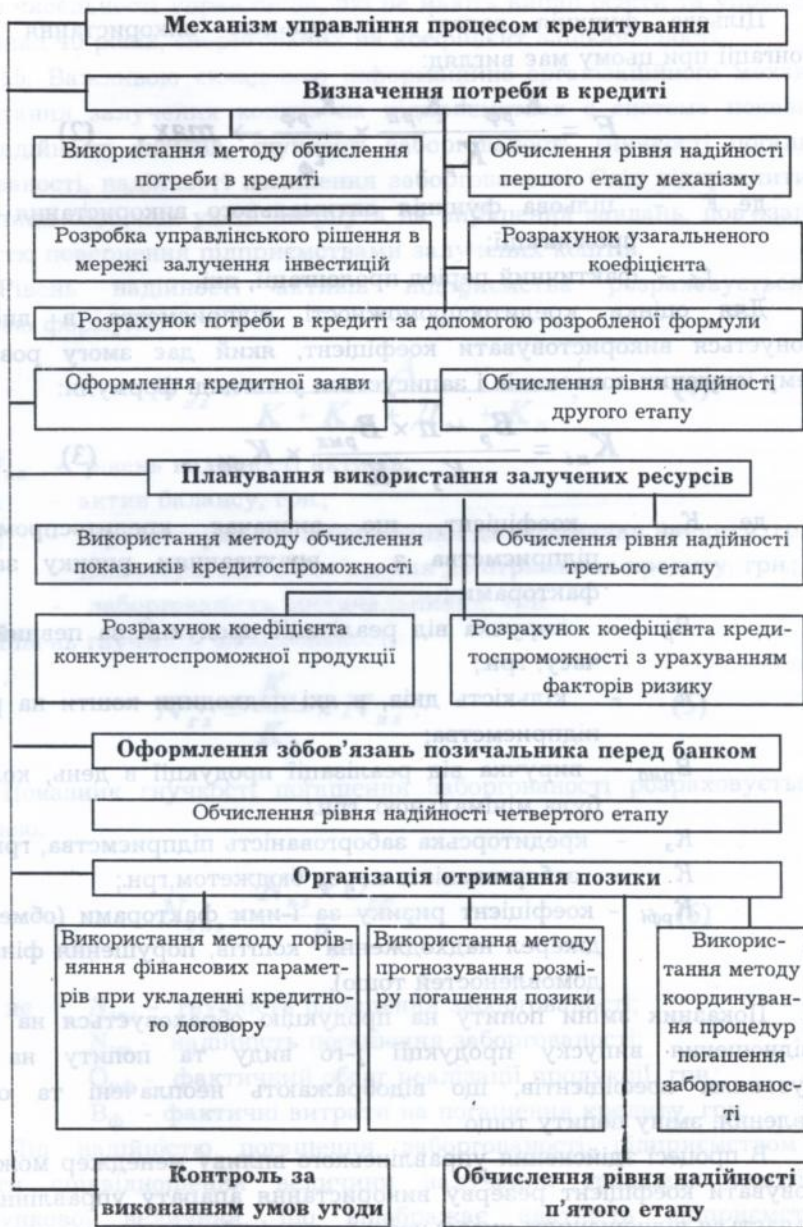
Механізм управління процесом кредитування

Визначення потреби в кредиті

Використання методу обчислення потреби в кредиті

Обчислення рівня надійності першого етапу механізму

Розробка управлінського рішення в мережі залучення інвестицій

Розрахунок узагальненого коефіцієнта

Розрахунок потреби в кредиті за допомогою розробленої формули

Оформлення кредитної заяви

Обчислення рівня надійності другого етапу

Планування використання залучених ресурсів

Використання методу обчислення показників кредитоспроможності

Обчислення рівня надійності третього етапу

Розрахунок коефіцієнта конкурентоспроможної продукції

Розрахунок коефіцієнта кредитоспроможності з урахуванням факторів ризику

Оформлення зобов'язань позичальника перед банком

Обчислення рівня надійності четвертого етапу

Організація отримання позики

Використання методу порівняння фінансових параметрів при укладенні кредитного договору

Використання методу прогнозування розміру погашення позики

Використання методу координування процедур погашення заборгованості

Контроль за виконанням умов угоди

Обчислення рівня надійності п'ятого етапу